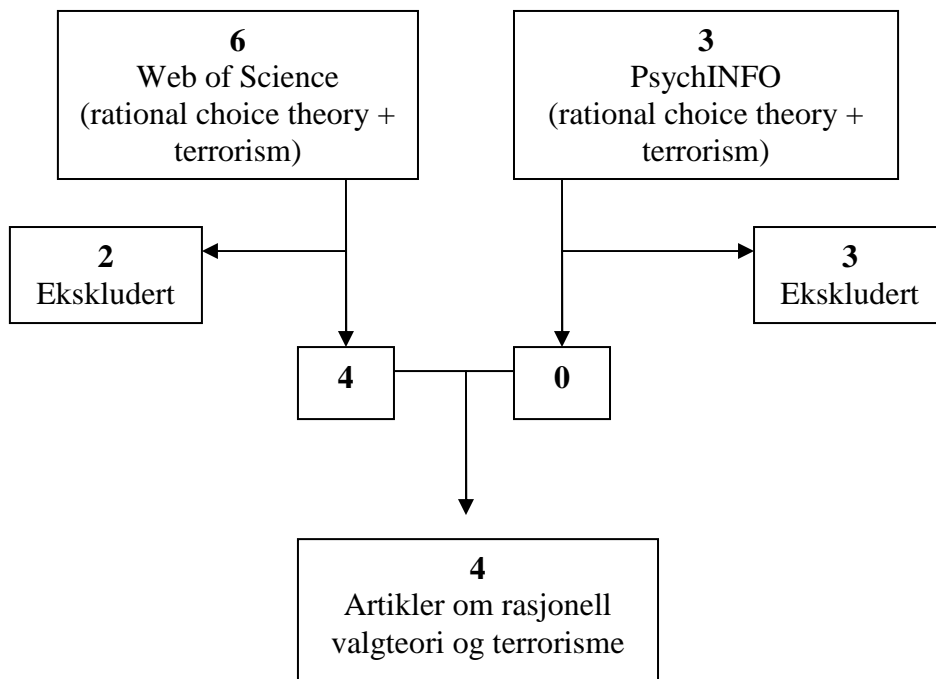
**6**
Web of Science
(rational choice theory + terrorism)

**3**
PsychINFO
(rational choice theory + terrorism)

**2**
Ekskludert

**3**
Ekskludert

**4**

**0**

**4**
Artikler om rasjonell valgteori og terrorisme